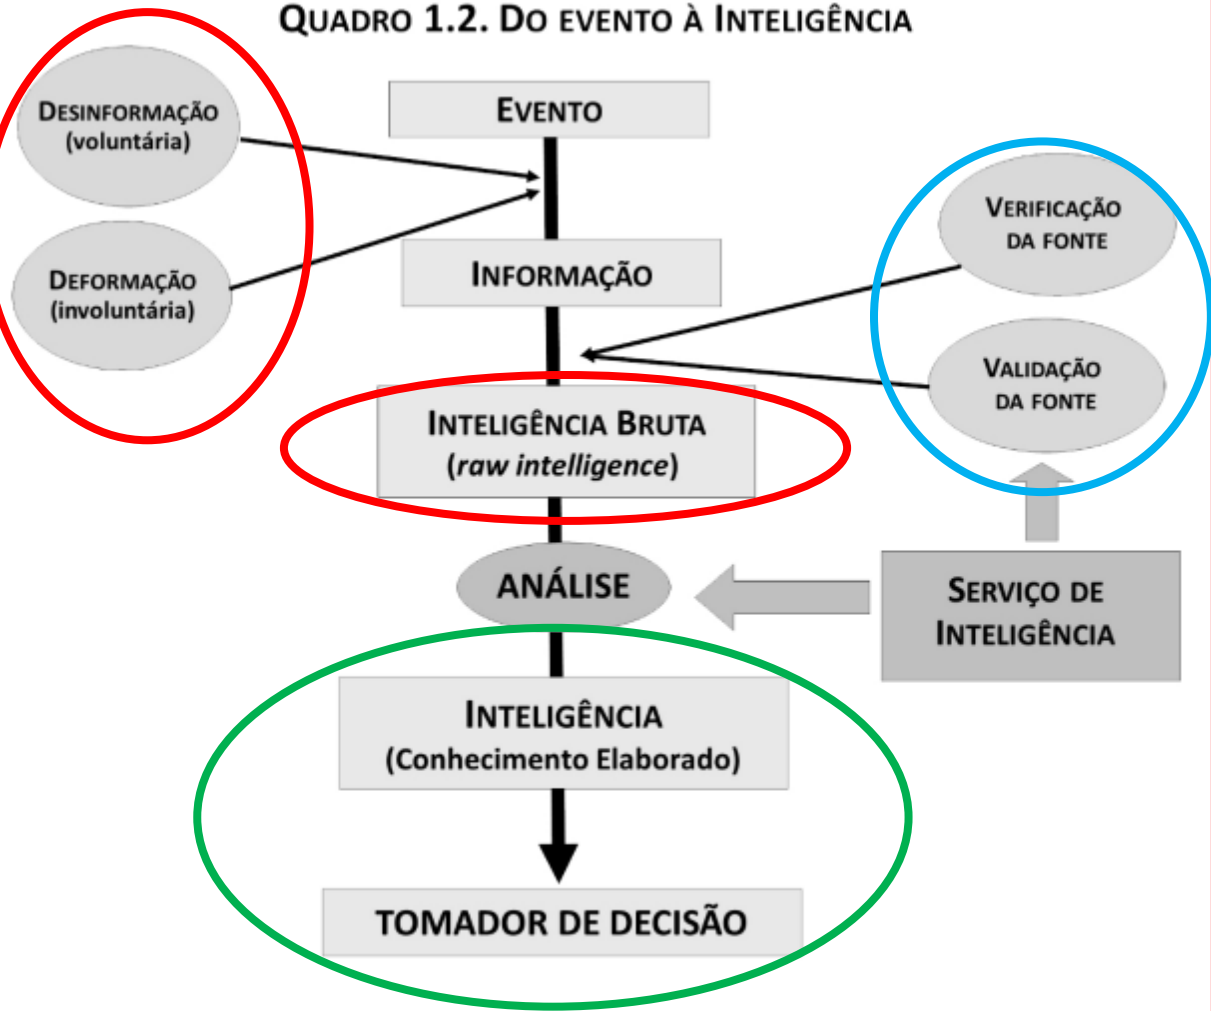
QUADRO 1.2. DO EVENTO À INTELIGÊNCIA

DESINFORMAÇÃO (voluntária)

DEFORMAÇÃO (involuntária)

EVENTO

INFORMAÇÃO

VERIFICAÇÃO DA FONTE

VALIDAÇÃO DA FONTE

INTELIGÊNCIA BRUTA (*raw intelligence*)

ANÁLISE

SERVIÇO DE INTELIGÊNCIA

INTELIGÊNCIA (Conhecimento Elaborado)

TOMADOR DE DECISÃO